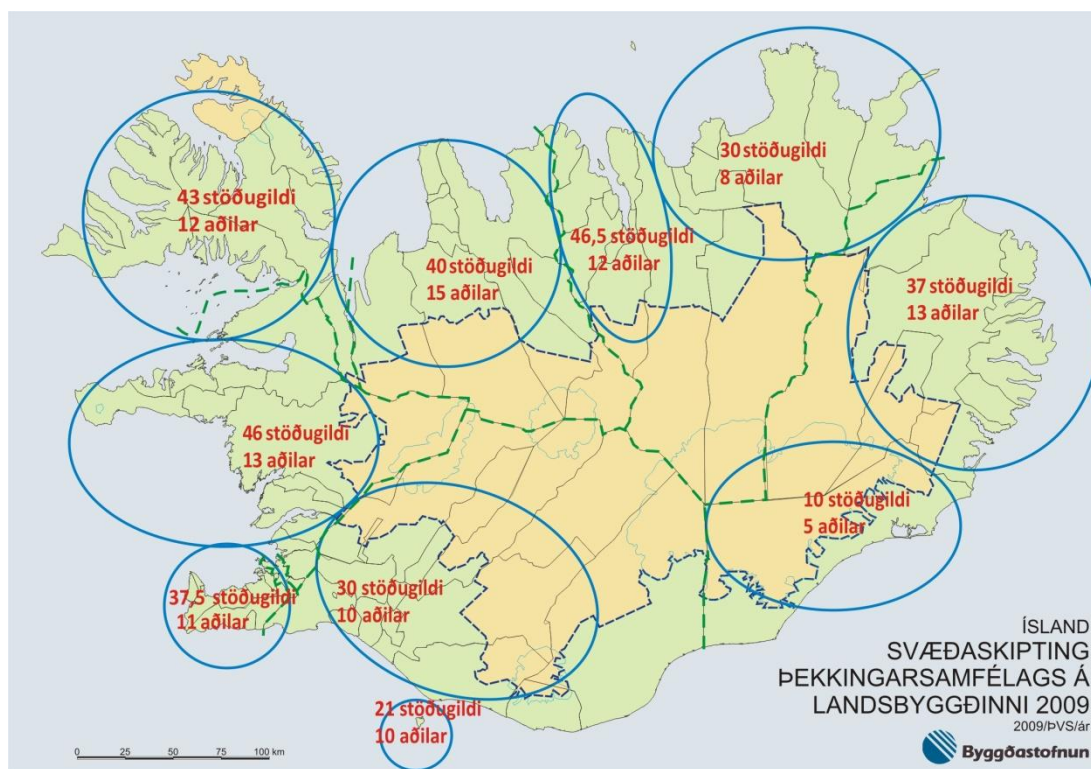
43 stöðugildi
12 aðilar

40 stöðugildi
15 aðilar

46,5 stöðugildi
12 aðilar

30 stöðugildi
8 aðilar

37 stöðugildi
13 aðilar

46 stöðugildi
13 aðilar

10 stöðugildi
5 aðilar

37,5 stöðugildi
11 aðilar

30 stöðugildi
10 aðilar

21 stöðugildi
10 aðilar

0 25 50 75 100 km

ÍSLAND
SVÆÐASKIPTING
ÞEKKINGARSAMFÉLAGS Á
LANDSBYGGÐINNI 2009
2009/ÞVS/ár

Byggðastofnun